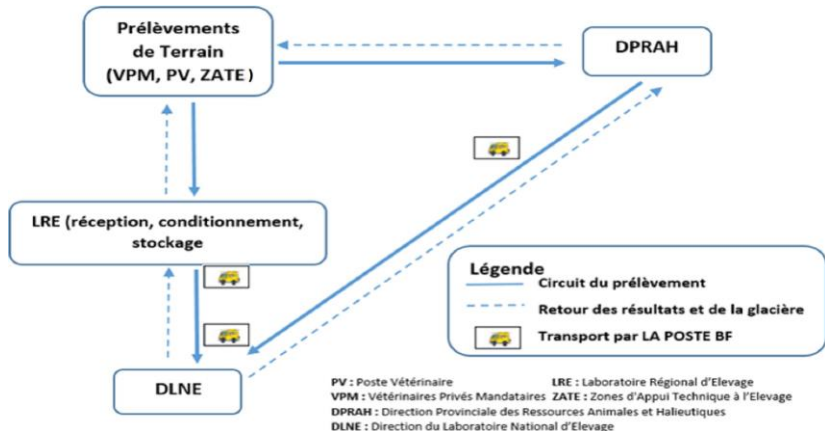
Prélèvements de Terrain (VPM, PV, ZATE )

DPRAH

LRE (réception, conditionnement, stockage

DLNE

Légende
Circuit du prélèvement
Retour des résultats et de la glacière
Transport par LA POSTE BF

PV : Poste Vétérinaire
LRE : Laboratoire Régional d'Elevage
VPM : Vétérinaires Privés Mandataires
ZATE : Zones d'Appui Technique à l'Elevage
DPRAH : Direction Provinciale des Ressources Animales et Halieutiques
DLNE : Direction du Laboratoire National d'Elevage